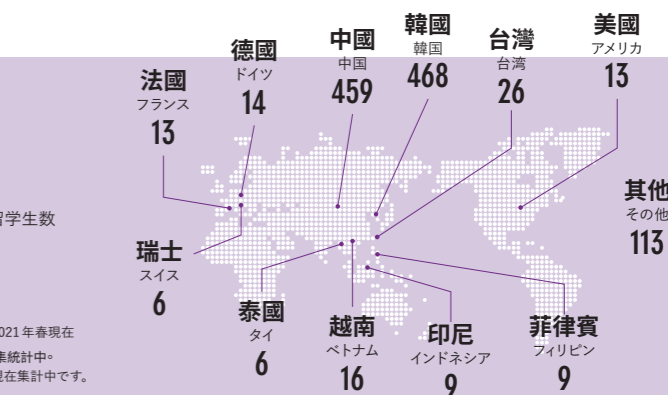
德國
ドイツ
14

中國
中国
459

韓國
韓国
468

台灣
台湾
26

美國
アメリカ
13

法國
フランス
13

其他
その他
113

留学生数

瑞士
スイス
6

泰國
タイ
6

越南
ベトナム
16

印尼
インドネシア
9

菲律賓
フィリピン
9

2021 年春現在
集統計中。
現在集計中です。